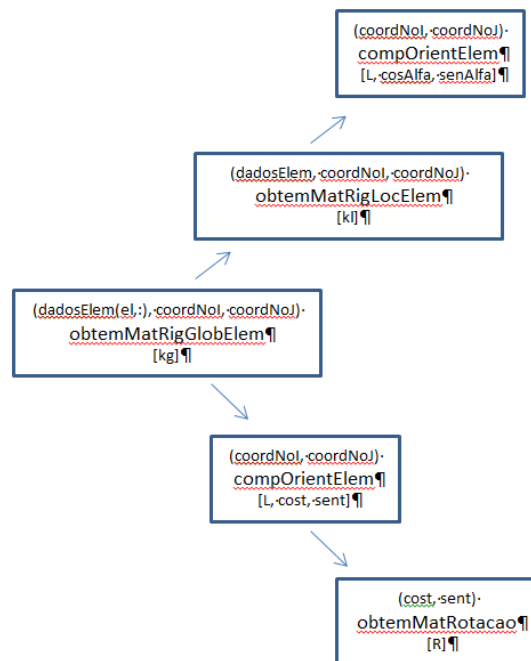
(coordNoI, coordNoJ)
compOrientElem¶
[L, cosAlfa, senAlfa]¶

(dadosElem, coordNoI, coordNoJ)
obtemMatRigLocElem¶
[kl]¶

(dadosElem(el,:), coordNoI, coordNoJ)
obtemMatRigGlobElem¶
[kg]¶

(coordNoI, coordNoJ)
compOrientElem¶
[L, cost, sent]¶

(cost, sent)
obtemMatRotacao¶
[R]¶